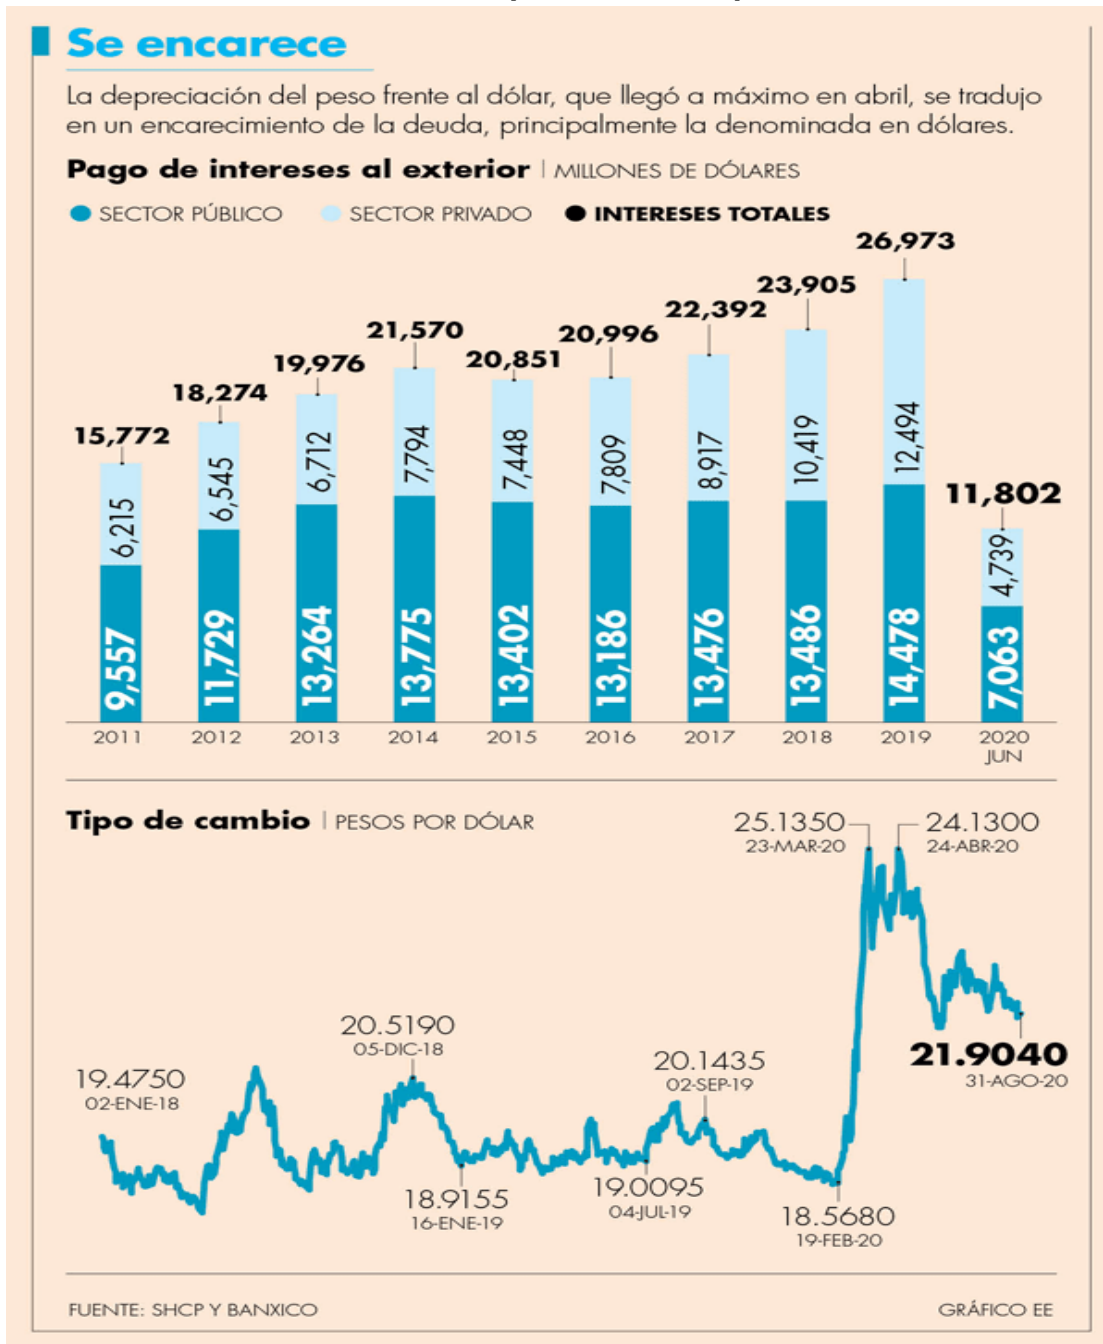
Se encarece

La depreciación del peso frente al dólar, que llegó a máximo en abril, se tradujo en un encarecimiento de la deuda, principalmente la denominada en dólares.

Pago de intereses al exterior | MILLONES DE DÓLARES

SECTOR PÚBLICO   SECTOR PRIVADO   INTERESES TOTALES

| Año | Sector público | Sector privado | Intereses totales |
|---|---|---|---|
| 2011 | 9,557 | 6,215 | 15,772 |
| 2012 | 11,729 | 6,545 | 18,274 |
| 2013 | 13,264 | 6,712 | 19,976 |
| 2014 | 13,775 | 7,794 | 21,570 |
| 2015 | 13,402 | 7,448 | 20,851 |
| 2016 | 13,186 | 7,809 | 20,996 |
| 2017 | 13,476 | 8,917 | 22,392 |
| 2018 | 13,486 | 10,419 | 23,905 |
| 2019 | 14,478 | 12,494 | 26,973 |
| 2020 JUN | 7,063 | 4,739 | 11,802 |

Tipo de cambio | PESOS POR DÓLAR

25.1350 23-MAR-20
24.1300 24-ABR-20
20.5190 05-DIC-18
19.4750 02-ENE-18
20.1435 02-SEP-19
21.9040 31-AGO-20
18.9155 16-ENE-19
19.0095 04-JUL-19
18.5680 19-FEB-20

FUENTE: SHCP Y BANXICO
GRÁFICO EE